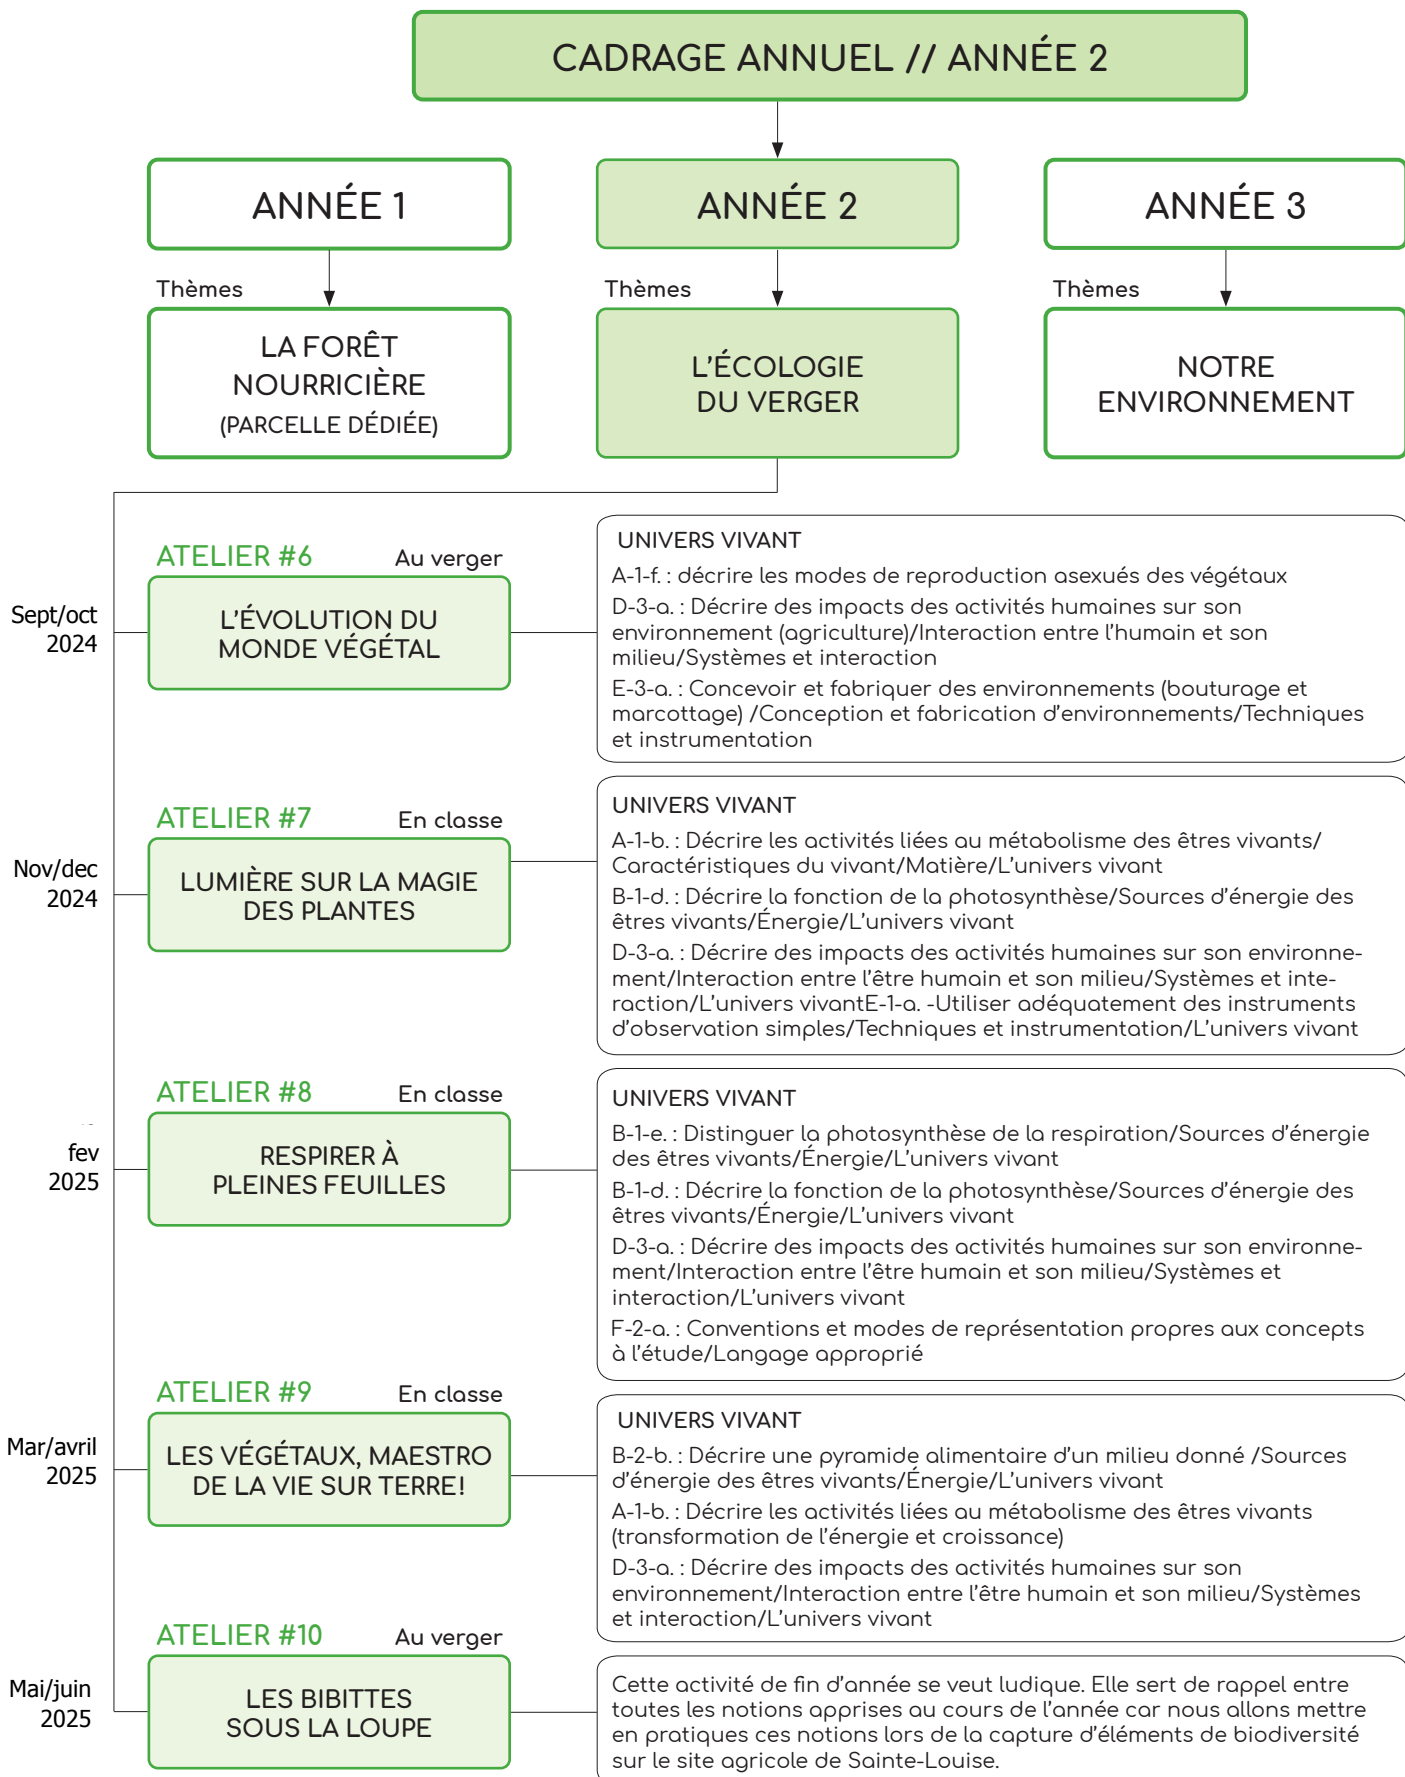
CADRAGE ANNUEL // ANNÉE 2

ANNÉE 1

Thèmes

LA FORÊT NOURRICIÈRE (PARCELLE DÉDIÉE)

ANNÉE 2

Thèmes

L'ÉCOLOGIE DU VERGER

ANNÉE 3

Thèmes

NOTRE ENVIRONNEMENT

Sept/oct 2024

ATELIER #6 Au verger

L'ÉVOLUTION DU MONDE VÉGÉTAL

UNIVERS VIVANT

A-1-f. : décrire les modes de reproduction asexués des végétaux

D-3-a. : Décrire des impacts des activités humaines sur son environnement (agriculture)/Interaction entre l'humain et son milieu/Systèmes et interaction

E-3-a. : Concevoir et fabriquer des environnements (bouturage et marcottage) /Conception et fabrication d'environnements/Techniques et instrumentation

Nov/dec 2024

ATELIER #7 En classe

LUMIÈRE SUR LA MAGIE DES PLANTES

UNIVERS VIVANT

A-1-b. : Décrire les activités liées au métabolisme des êtres vivants/ Caractéristiques du vivant/Matière/L'univers vivant

B-1-d. : Décrire la fonction de la photosynthèse/Sources d'énergie des êtres vivants/Énergie/L'univers vivant

D-3-a. : Décrire des impacts des activités humaines sur son environnement/Interaction entre l'être humain et son milieu/Systèmes et interaction/L'univers vivantE-1-a. -Utiliser adéquatement des instruments d'observation simples/Techniques et instrumentation/L'univers vivant

fev 2025

ATELIER #8 En classe

RESPIRER À PLEINES FEUILLES

UNIVERS VIVANT

B-1-e. : Distinguer la photosynthèse de la respiration/Sources d'énergie des êtres vivants/Énergie/L'univers vivant

B-1-d. : Décrire la fonction de la photosynthèse/Sources d'énergie des êtres vivants/Énergie/L'univers vivant

D-3-a. : Décrire des impacts des activités humaines sur son environnement/Interaction entre l'être humain et son milieu/Systèmes et interaction/L'univers vivant

F-2-a. : Conventions et modes de représentation propres aux concepts à l'étude/Langage approprié

Mar/avril 2025

ATELIER #9 En classe

LES VÉGÉTAUX, MAESTRO DE LA VIE SUR TERRE!

UNIVERS VIVANT

B-2-b. : Décrire une pyramide alimentaire d'un milieu donné /Sources d'énergie des êtres vivants/Énergie/L'univers vivant

A-1-b. : Décrire les activités liées au métabolisme des êtres vivants (transformation de l'énergie et croissance)

D-3-a. : Décrire des impacts des activités humaines sur son environnement/Interaction entre l'être humain et son milieu/Systèmes et interaction/L'univers vivant

Mai/juin 2025

ATELIER #10 Au verger

LES BIBITTES SOUS LA LOUPE

Cette activité de fin d'année se veut ludique. Elle sert de rappel entre toutes les notions apprises au cours de l'année car nous allons mettre en pratiques ces notions lors de la capture d'éléments de biodiversité sur le site agricole de Sainte-Louise.